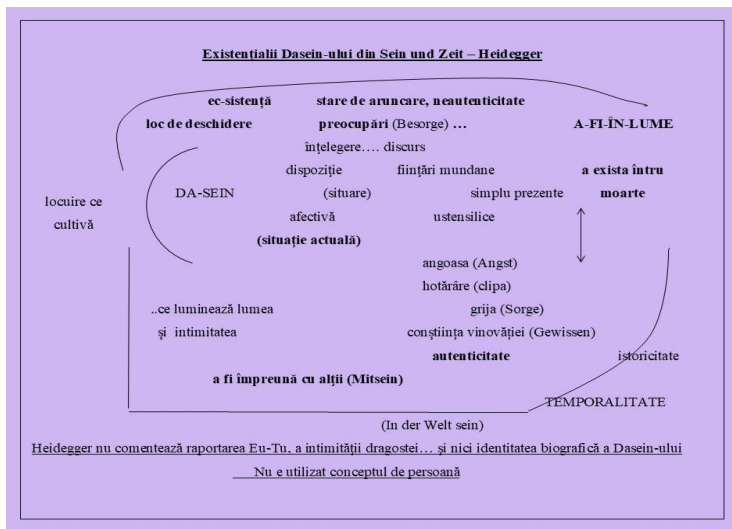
Existențialii Dasein-ului din Sein und Zeit – Heidegger

ec-sistență stare de aruncare, neautenticitate

loc de deschidere preocupări (Besorge) … A-FI-ÎN-LUME

înțelegere…. discurs

dispoziție ființări mundane a exista întru

DA-SEIN (situare) simplu prezente moarte

locuire ce cultivă

afectivă ustensilice

(situație actuală)

angoasa (Angst)

hotărâre (clipa)

..ce luminează lumea grija (Sorge)

și intimitatea conștiința vinovăției (Gewissen)

autenticitate istoricitate

a fi împreună cu alții (Mitsein)

TEMPORALITATE

(In der Welt sein)

Heidegger nu comentează raportarea Eu-Tu, a intimității dragostei… și nici identitatea biografică a Dasein-ului

Nu e utilizat conceptul de persoană